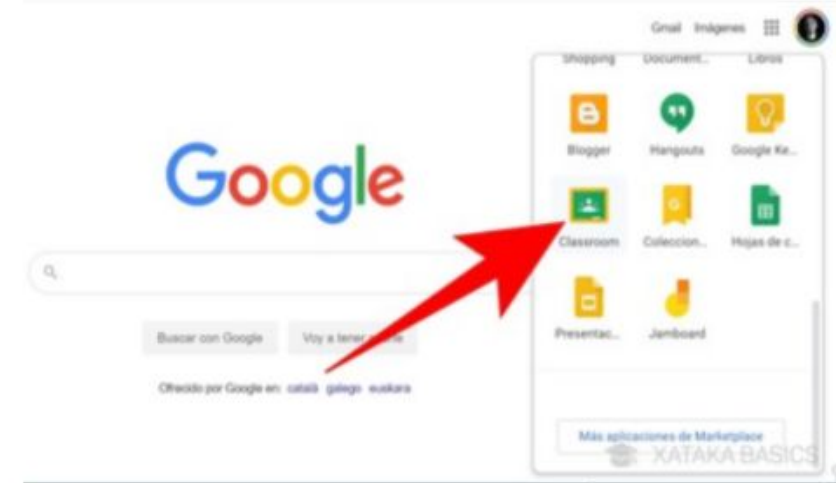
Gmail Imágenes

Shopping Document... Libros

Blogger Hangouts Google Ke...

Classroom Coleccion... Hojas de c...

Presentac... Jamboard

Más aplicaciones de Marketplace

Google

Buscar con Google Voy a tener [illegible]

Ofrecido por Google en: català galego euskara

XATAKA BASICS